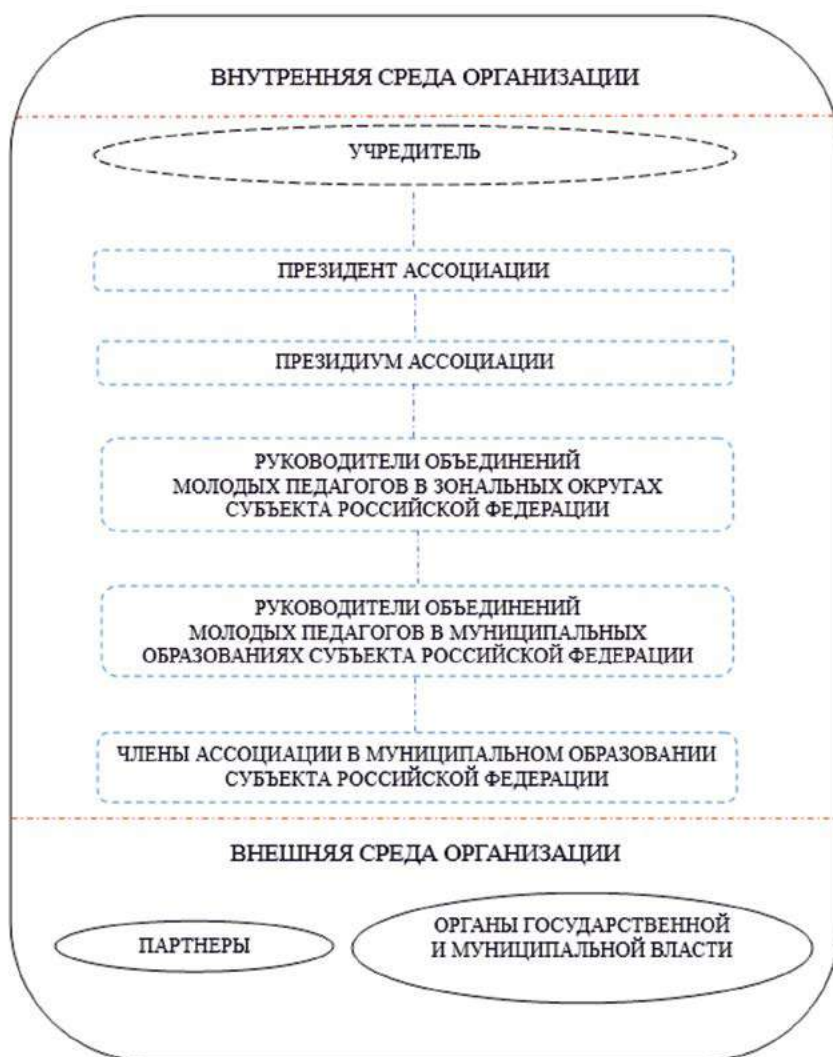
ВНУТРЕННЯЯ СРЕДА ОРГАНИЗАЦИИ

УЧРЕДИТЕЛЬ

ПРЕЗИДЕНТ АССОЦИАЦИИ

ПРЕЗИДИУМ АССОЦИАЦИИ

РУКОВОДИТЕЛИ ОБЪЕДИНЕНИЙ МОЛОДЫХ ПЕДАГОГОВ В ЗОНАЛЬНЫХ ОКРУГАХ СУБЪЕКТА РОССИЙСКОЙ ФЕДЕРАЦИИ

РУКОВОДИТЕЛИ ОБЪЕДИНЕНИЙ МОЛОДЫХ ПЕДАГОГОВ В МУНИЦИПАЛЬНЫХ ОБРАЗОВАНИЯХ СУБЪЕКТА РОССИЙСКОЙ ФЕДЕРАЦИИ

ЧЛЕНЫ АССОЦИАЦИИ В МУНИЦИПАЛЬНОМ ОБРАЗОВАНИИ СУБЪЕКТА РОССИЙСКОЙ ФЕДЕРАЦИИ

ВНЕШНЯЯ СРЕДА ОРГАНИЗАЦИИ

ПАРТНЕРЫ

ОРГАНЫ ГОСУДАРСТВЕННОЙ И МУНИЦИПАЛЬНОЙ ВЛАСТИ